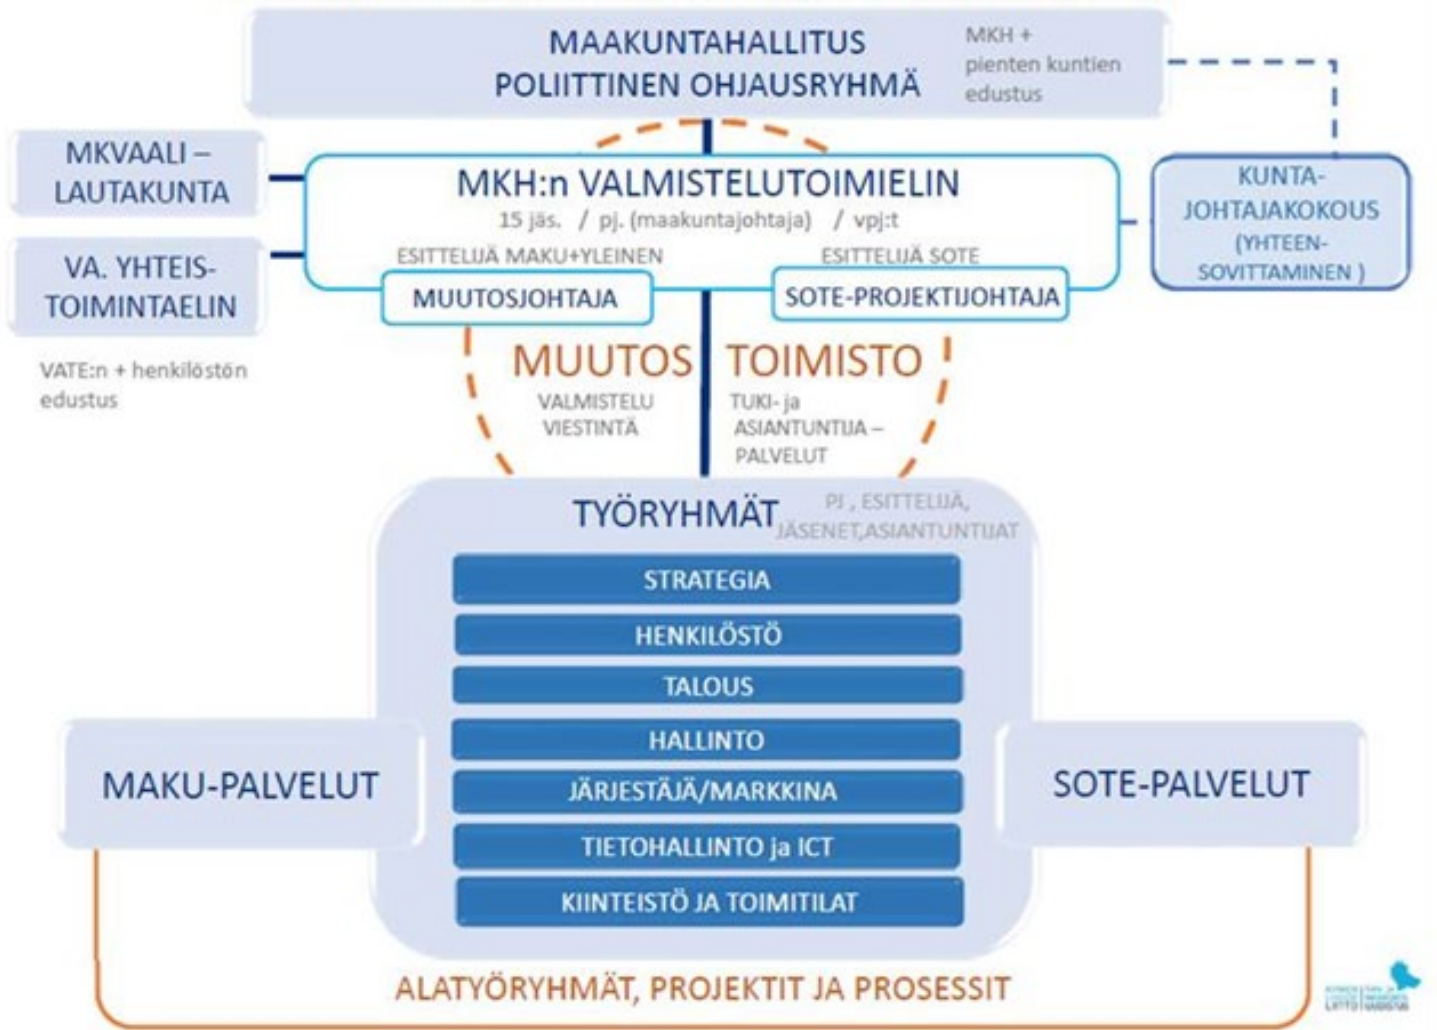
MAAKUNTAHALLITUS
POLIITTINEN OHJAUSRYHMÄ

MKH + pienten kuntien edustus

MKVAALI – LAUTAKUNTA

VA. YHTEIS-TOIMINTAELIN

VATE:n + henkilöstön edustus

MKH:n VALMISTELUTOIMIELIN
15 jäs. / pj. (maakuntajohtaja) / vpj:t

ESITTELIJÄ MAKU+YLEINEN
MUUTOSJOHTAJA

ESITTELIJÄ SOTE
SOTE-PROJEKTIJOHTAJA

KUNTA-JOHTAJAKOKOUS (YHTEEN-SOVITTAMINEN )

MUUTOS TOIMISTO

VALMISTELU
VIESTINTÄ

TUKI- ja ASIANTUNTIJA – PALVELUT

TYÖRYHMÄT

PJ , ESITTELIJÄ, JÄSENET,ASIANTUNTIJAT

STRATEGIA
HENKILÖSTÖ
TALOUS
HALLINTO
JÄRJESTÄJÄ/MARKKINA
TIETOHALLINTO ja ICT
KIINTEISTÖ JA TOIMITILAT

MAKU-PALVELUT

SOTE-PALVELUT

ALATYÖRYHMÄT, PROJEKTIT JA PROSESSIT

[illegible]